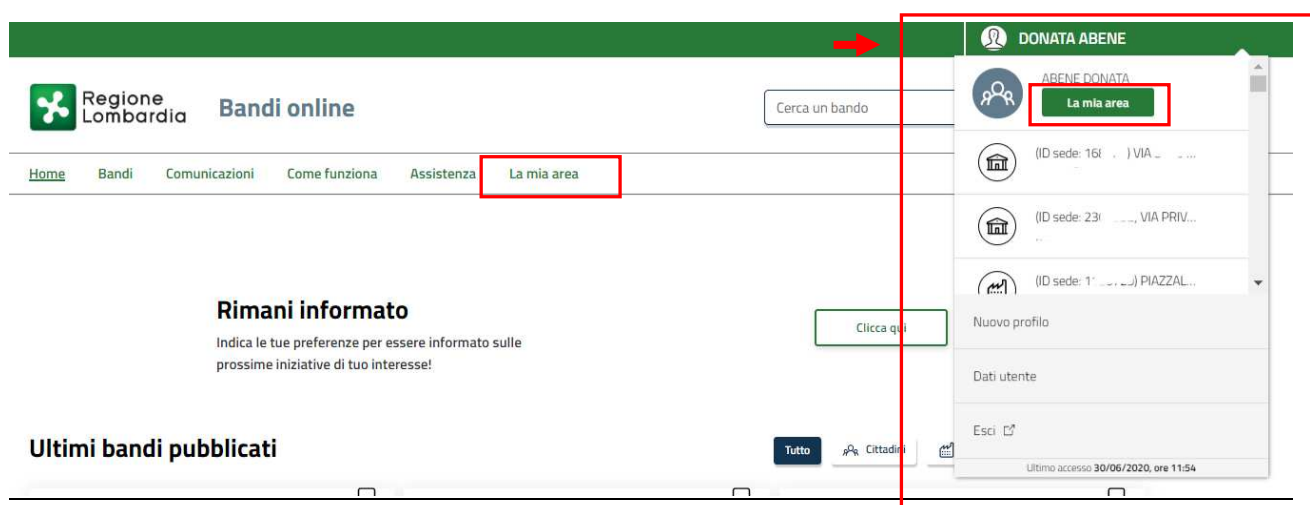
DONATA ABENE

Regione Lombardia Bandi online

Cerca un bando

ABENE DONATA
La mia area

(ID sede: 16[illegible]) VIA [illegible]

(ID sede: 23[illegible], VIA PRIV...

(ID sede: 1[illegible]) PIAZZAL...

Nuovo profilo

Dati utente

Esci

Ultimo accesso 30/06/2020, ore 11:54

Home Bandi Comunicazioni Come funziona Assistenza La mia area

Rimani informato
Indica le tue preferenze per essere informato sulle prossime iniziative di tuo interesse!

Clicca qui

Ultimi bandi pubblicati

Tutto Cittadini